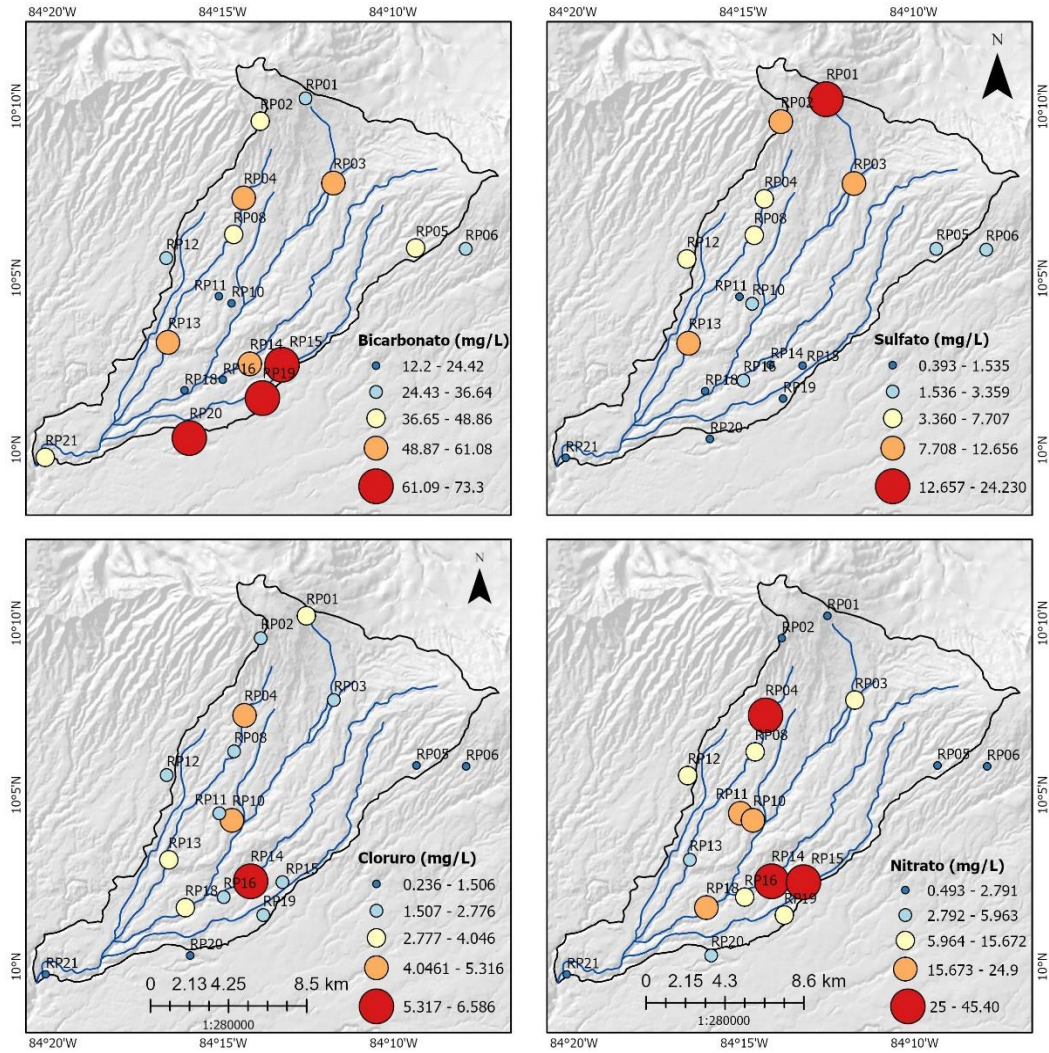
84°20'W 84°15'W 84°10'W

10°10'N 10°5'N 10°N

RP01 RP02 RP03 RP04 RP08 RP05 RP06 RP12 RP11 RP10 RP13 RP14 RP15 RP16 RP18 RP19 RP20 RP21

Bicarbonato (mg/L)
12.2 - 24.42
24.43 - 36.64
36.65 - 48.86
48.87 - 61.08
61.09 - 73.3

84°20'W 84°15'W 84°10'W

N

10°10'N 10°5'N 10°N

RP01 RP02 RP03 RP04 RP08 RP05 RP06 RP12 RP11 RP10 RP13 RP14 RP15 RP16 RP18 RP19 RP20 RP21

Sulfato (mg/L)
0.393 - 1.535
1.536 - 3.359
3.360 - 7.707
7.708 - 12.656
12.657 - 24.230

N

10°10'N 10°5'N 10°N

RP01 RP02 RP03 RP04 RP08 RP05 RP06 RP12 RP11 RP10 RP13 RP14 RP15 RP16 RP18 RP19 RP20 RP21

Cloruro (mg/L)
0.236 - 1.506
1.507 - 2.776
2.777 - 4.046
4.0461 - 5.316
5.317 - 6.586

0 2.13 4.25 8.5 km
1:280000

84°20'W 84°15'W 84°10'W

10°10'N 10°5'N 10°N

RP01 RP02 RP03 RP04 RP08 RP05 RP06 RP12 RP11 RP10 RP13 RP14 RP15 RP16 RP18 RP19 RP20 RP21

Nitrato (mg/L)
0.493 - 2.791
2.792 - 5.963
5.964 - 15.672
15.673 - 24.9
25 - 45.40

0 2.15 4.3 8.6 km
1:280000

84°20'W 84°15'W 84°10'W